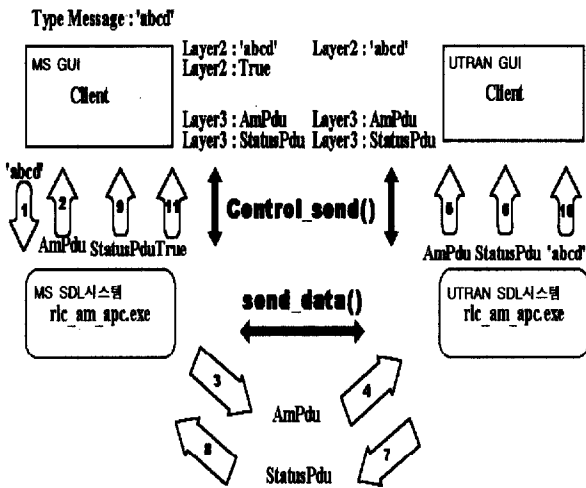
Type Message : 'abcd'

MS GUI

Client

Layer2 : 'abcd'
Layer2 : True

Layer3 : AmPdu
Layer3 : StatusPdu

Layer2 : 'abcd'

Layer3 : AmPdu
Layer3 : StatusPdu

UTRAN GUI

Client

'abcd'

1

2

9

11

AmPdu StatusPdu True

Control_send()

5

6

10

AmPdu StatusPdu 'abcd'

MS SDL시스템
rlc_am_apc.exe

send_data()

UTRAN SDL시스템
rlc_am_apc.exe

3

4

AmPdu

8

7

StatusPdu